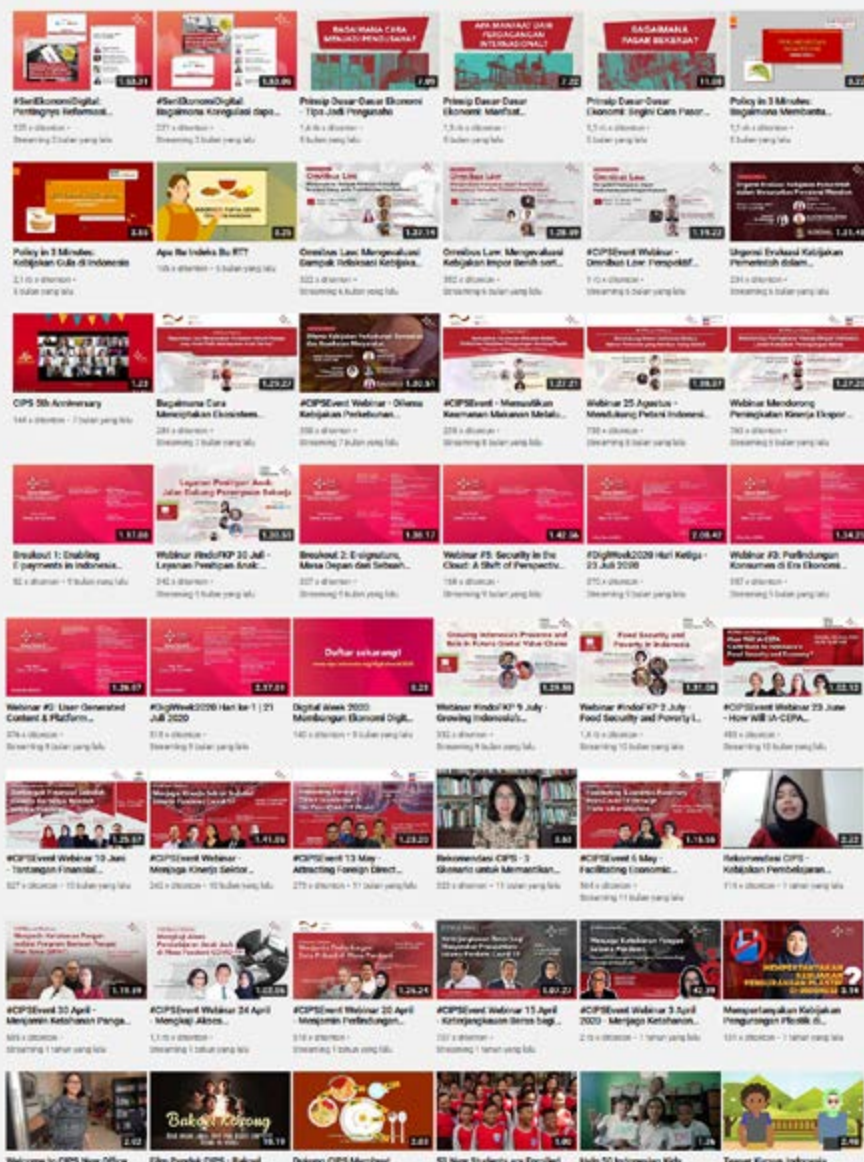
1.53.21
#SeriEkonomiDigital: Pentingnya Reformasi...
535 x ditonton •
Streaming 3 bulan yang lalu

1.53.05
#SeriEkonomiDigital: Bagaimana Konsolidasi dapat...
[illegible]
Streaming 3 bulan yang lalu

BAGAIMANA CARA MENJADI PENGUSAHA?
7.09
Prinsip Dasar-Dasar Ekonomi - Tips Jadi Pengusaha
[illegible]
5 bulan yang lalu

APA MANFAAT DARI PERDAGANGAN INTERNASIONAL?
7.22
Prinsip Dasar-Dasar Ekonomi: Manfaat...
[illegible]
5 bulan yang lalu

BAGAIMANA PASAR BEKERJA?
11.08
Prinsip Dasar-Dasar Ekonomi: Begini Cara Pasar...
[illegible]
5 bulan yang lalu

Policy in 3 Minutes: Bagaimana Membantu...
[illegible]
5 bulan yang lalu

3.55
Policy in 3 Minutes: Kebijakan Gula di Indonesia
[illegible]
5 bulan yang lalu

Apa Itu Indeks Bu RT?
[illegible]

1.32.14
Omnibus Law: Mengevaluasi Dampak Relaksasi Kebijaka...
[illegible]
Streaming 6 bulan yang lalu

1.28.49
Omnibus Law: Mengevaluasi Kebijakan Impor Benih sert...
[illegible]
Streaming 6 bulan yang lalu

1.19.22
#CIPSEvent Webinar - Omnibus Law: Perspektif...
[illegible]
Streaming 6 bulan yang lalu

1.21.48
Urgensi Evaluasi Kebijakan Pemerintah dalam...
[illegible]
Streaming 6 bulan yang lalu

1.23
CIPS 5th Anniversary
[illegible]

1.23.27
Bagaimana Cara Menciptakan Ekosistem...
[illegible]
Streaming 7 bulan yang lalu

1.30.51
#CIPSEvent Webinar - Dilema Kebijakan Perkebunan...
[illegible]
Streaming 7 bulan yang lalu

1.22.21
#CIPSEvent - Memastikan Keamanan Makanan Melalu...
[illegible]
Streaming 8 bulan yang lalu

1.08.07
Webinar 25 Agustus - Mendukung Petani Indonesi...
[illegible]
Streaming 8 bulan yang lalu

1.27.23
Webinar Mendorong Peningkatan Kinerja Ekspor...
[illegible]
Streaming 9 bulan yang lalu

1.51.08
Breakout 1: Enabling E-payments in Indonesia...
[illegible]

Layanan Penitipan Anak
1.30.53
Webinar #IndoFKP 30 Juli - Layanan Penitipan Anak:...
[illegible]
Streaming 9 bulan yang lalu

1.36.17
Breakout 2: E-signature, Masa Depan dari Sebuah...
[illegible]
Streaming 9 bulan yang lalu

1.42.36
Webinar #5: Security in the Cloud: A Shift of Perspectiv...
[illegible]
Streaming 9 bulan yang lalu

2.08.42
#DigiWeek2020 Hari Ketiga - 23 Juli 2020
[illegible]
Streaming 9 bulan yang lalu

1.34.21
Webinar #3: Perlindungan Konsumen di Era Ekonomi...
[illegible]
Streaming 9 bulan yang lalu

1.26.07
Webinar #2: User Generated Content & Platform...
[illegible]
Streaming 9 bulan yang lalu

2.37.09
#DigiWeek2020 Hari ke-1 | 21 Juli 2020
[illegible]
Streaming 9 bulan yang lalu

Daftar sekarang!
0.29
Digital Week 2020: Membangun Ekonomi Digit...
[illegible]

Growing Indonesia's Presence and Role in Future Global Value Chains
1.29.56
Webinar #IndoFKP 9 July - Growing Indonesia's...
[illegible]
Streaming 9 bulan yang lalu

Food Security and Poverty in Indonesia
1.31.08
Webinar #IndoFKP 2 July - Food Security and Poverty i...
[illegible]
Streaming 10 bulan yang lalu

How Will IA-CEPA Contribute to Indonesia's Food Security and Economy?
1.32.12
#CIPSEvent Webinar 23 June - How Will IA-CEPA...
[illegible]
Streaming 10 bulan yang lalu

1.25.37
#CIPSEvent Webinar 10 Juni - Tantangan Finansial...
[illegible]

1.41.05
#CIPSEvent Webinar - Menjaga Kinerja Sektor...
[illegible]

1.23.20
#CIPSEvent 13 May - Attracting Foreign Direct...
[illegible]

3.03
Rekomendasi CIPS - 3 Skenario untuk Memastikan...
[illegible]

1.15.58
#CIPSEvent 6 May - Facilitating Economic...
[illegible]
Streaming 11 bulan yang lalu

2.22
Rekomendasi CIPS - Kebijakan Pembelajaran...
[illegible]

1.19.29
#CIPSEvent 30 April - Menjamin Ketahanan Panga...
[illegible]
Streaming 1 tahun yang lalu

1.02.06
#CIPSEvent Webinar 24 April - Menjaga Akses...
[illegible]
Streaming 1 tahun yang lalu

1.26.24
#CIPSEvent Webinar 20 April - Menjamin Perlindungan...
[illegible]
Streaming 1 tahun yang lalu

1.01.27
#CIPSEvent Webinar 15 April - Ketergantungan Beras bagi...
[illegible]
Streaming 1 tahun yang lalu

42.39
#CIPSEvent Webinar 3 April 2020 - Menjaga Ketahanan...
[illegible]

MEMPERTAHANKAN KEBIJAKAN PENGURANGAN PLASTIK DI INDONESIA?
3.34
Mempertahankan Kebijakan Pengurangan Plastik di...
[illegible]

2.02
Welcome to CIPS New Office

Bakul Kosong
16.19
Film Pendek CIPS - Bakul

2.03
Dukung CIPS Menjadi...

1.00
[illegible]

1.26
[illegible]

2.48
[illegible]